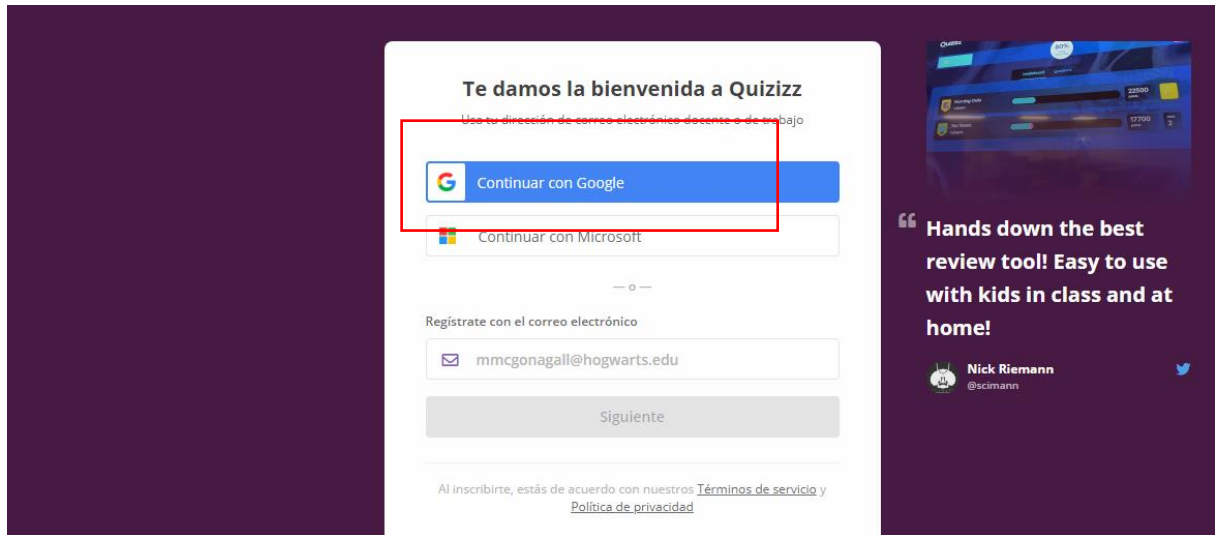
Te damos la bienvenida a Quizizz

Usa tu dirección de correo electrónico docente o de trabajo

Continuar con Google

Continuar con Microsoft

— o —

Regístrate con el correo electrónico

mmcgonagall@hogwarts.edu

Siguiente

Al inscribirte, estás de acuerdo con nuestros Términos de servicio y Política de privacidad

Quizizz

22500

17700

“ Hands down the best review tool! Easy to use with kids in class and at home!

Nick Riemann
@scimann